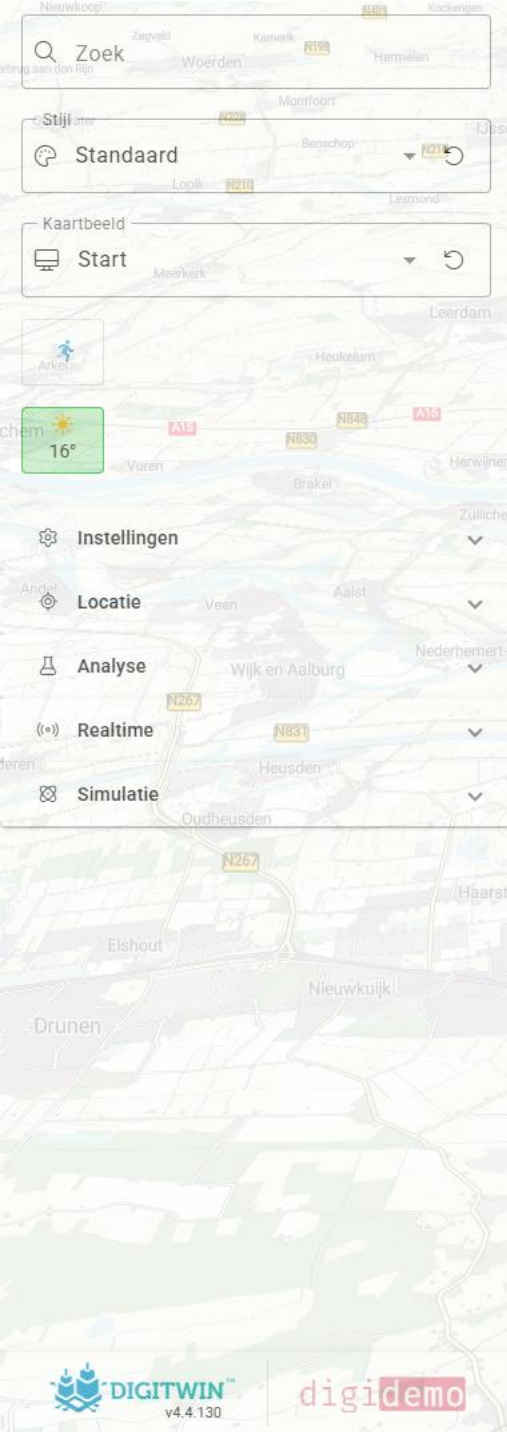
Nieuwkoop
N401
Kockengen
Zoek
Zegveld
Kamerik
N198
Woerden
Harmelen
Montfoort
Stijl
N228
Benschop
IJss
Standaard
N210
Lopik
N210
Lexmond
Kaartbeeld
Start
Meerkerk
Leerdam
Arkel
Heukelum
N848
A15
A15
16°
N830
Vuren
Herwijnen
Brakel
Zuilichem
Instellingen
Locatie
Veen
Aalst
Analyse
Wijk en Aalburg
Nederhemert
N267
Realtime
N831
Heusden
Simulatie
Oudheusden
N267
Haarst
Elshout
Nieuwkuijk
Drunen
DIGITWIN™
v4.4.130
digidemo